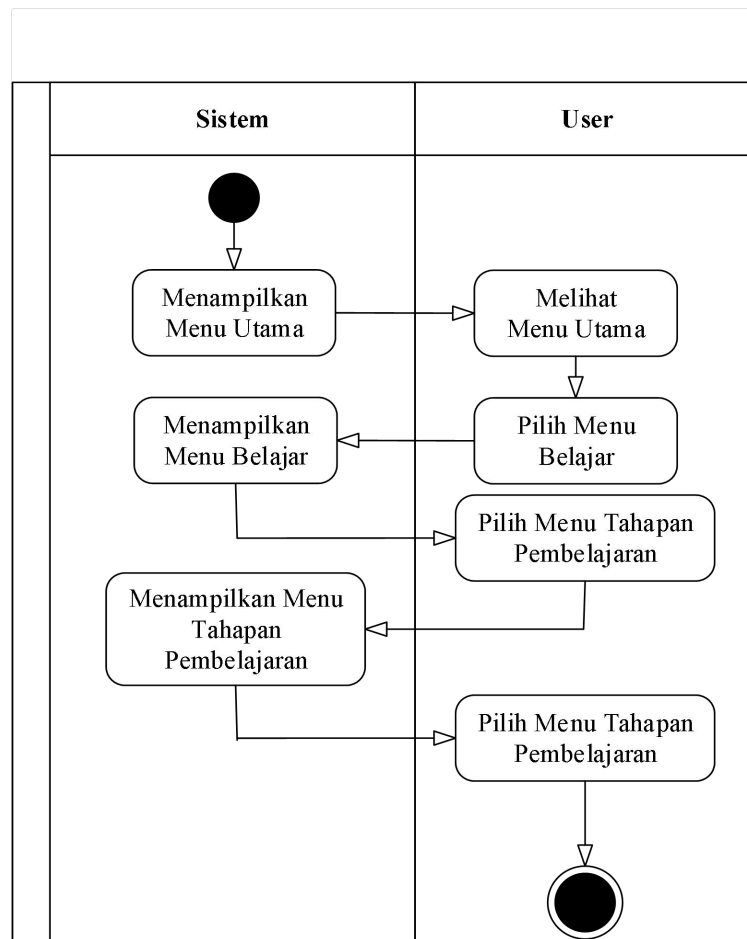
Sistem

User

Menampilkan Menu Utama

Melihat Menu Utama

Menampilkan Menu Belajar

Pilih Menu Belajar

Pilih Menu Tahapan Pembelajaran

Menampilkan Menu Tahapan Pembelajaran

Pilih Menu Tahapan Pembelajaran